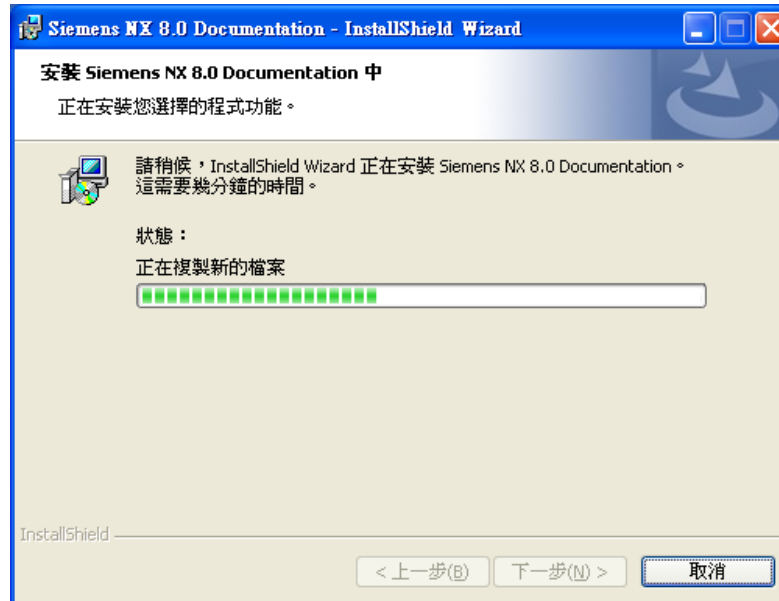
Siemens NX 8.0 Documentation - InstallShield Wizard

安裝 Siemens NX 8.0 Documentation 中

正在安裝您選擇的程式功能。

請稍候，InstallShield Wizard 正在安裝 Siemens NX 8.0 Documentation。這需要幾分鐘的時間。

狀態：

正在複製新的檔案

InstallShield

< 上一步(B)　下一步(N) >　取消